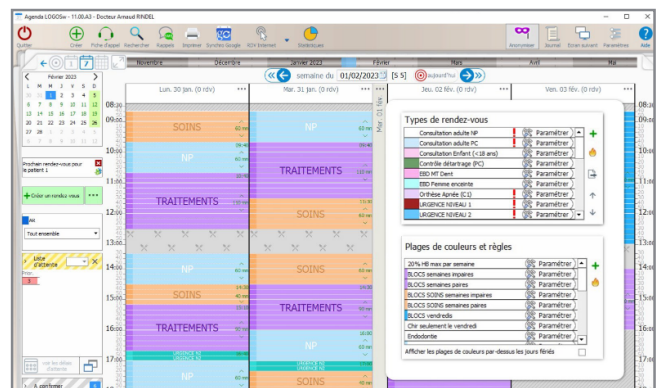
Agenda LOGOSw - 11.00.A3 - Docteur Arnaud RINDEL

Quitter Créer Fiche d'appel Rechercher Rappels Imprimer Synchro Google RDV Internet Statistiques Anonymiser Journal Écran suivant Paramètres Aide

Novembre Décembre Janvier 2023 Février Mars Avril Mai

semaine du 01/02/2023 [5 5] Aujourd'hui

Février 2023
L M M J V S D
1 2 3 4 5
6 7 8 9 10 11 12
13 14 15 16 17 18 19
20 21 22 23 24 25 26
27 28

Prochain rendez-vous pour le patient 1

Créer un rendez-vous

Tout ensemble

Liste d'attente

Lun. 30 jan. (0 rdv) Mar. 31 jan. (0 rdv) Mer. 01 fév. Jeu. 02 fév. (0 rdv) Ven. 03 fév. (0 rdv)

08:00
09:00
10:00
11:00
12:00
13:00
14:00
15:00
16:00
17:00

SOINS NP TRAITEMENTS SOINS NP SOINS TRAITEMENTS TRAITEMENTS SOINS NP SOINS

Types de rendez-vous

| | | |
|---|---|---|
| Consultation adulte NP | Paramétrer |
| Consultation adulte PC | Paramétrer |
| Consultation Enfant (<18 ans) | Paramétrer |
| Contrôle détartrage (PC) | Paramétrer |
| EBD MT Dent | Paramétrer |
| EBD Femme enceinte | Paramétrer |
| Orthèse Apnée (C1) | Paramétrer |
| URGENCE NIVEAU 1 | Paramétrer |
| URGENCE NIVEAU 2 | Paramétrer |

Plages de couleurs et règles

| | |
|---|---|
| 20% HB max par semaine | Paramétrer |
| BLOCS semaines impaires | Paramétrer |
| BLOCS semaines paires | Paramétrer |
| BLOCS SOINS semaines impaires | Paramétrer |
| BLOCS SOINS semaines paires | Paramétrer |
| BLOCS vendredis | Paramétrer |
| Chir seulement le vendredi | Paramétrer |
| Endodontie | Paramétrer |

Afficher les plages de couleurs par-dessus les jours fériés

A confirmer